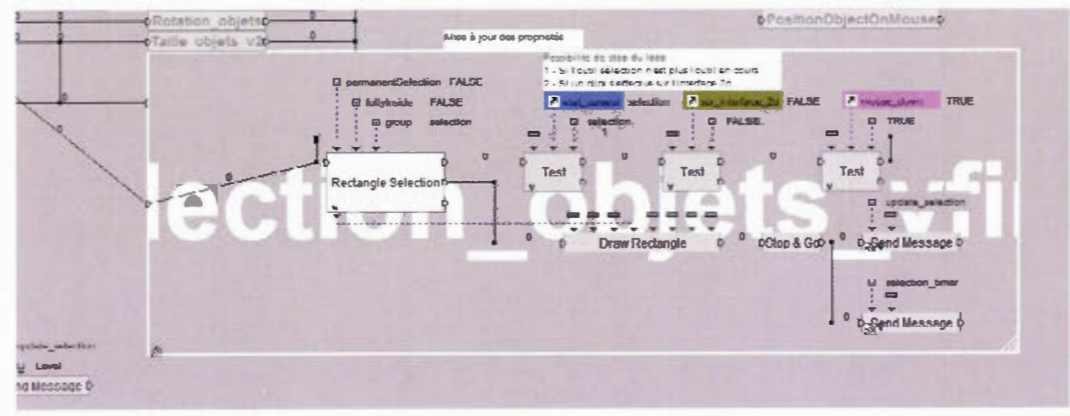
0
0
Rotation_objets
0
Taille objets v2
0
PositionObjectOnMouse
Mise à jour des propriétés
Possibilité de stop du lasso
1 - Si l'outil sélection n'est plus l'outil en cours
2 - Si un click s'effectue sur l'interface 2D
permanentSelection FALSE
fullyInside FALSE
group selection
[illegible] selection
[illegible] FALSE
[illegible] TRUE
selection
FALSE
TRUE
0
0
Rectangle Selection
Test
Test
Test
lection_objets_v.fi
Draw Rectangle
Stop & Go
Send Message
update_selection
selection_timer
Send Message
update_selection
Level
Send Message